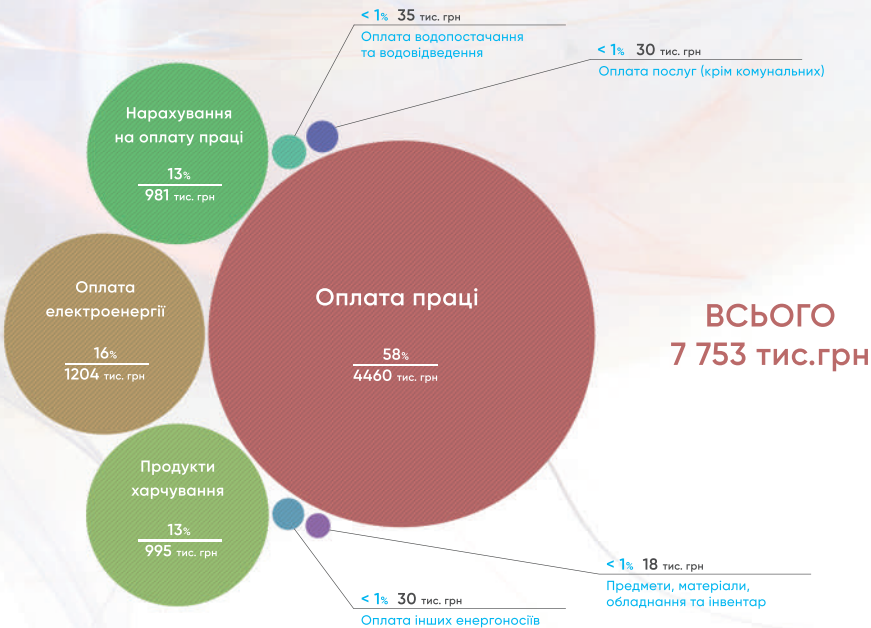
< 1% 35 тис. грн
Оплата водопостачання та водовідведення

< 1% 30 тис. грн
Оплата послуг (крім комунальних)

Нарахування на оплату праці
13%
981 тис. грн

Оплата електроенергії
16%
1204 тис. грн

Оплата праці
58%
4460 тис. грн

ВСЬОГО
7 753 тис.грн

Продукти харчування
13%
995 тис. грн

< 1% 18 тис. грн
Предмети, матеріали, обладнання та інвентар

< 1% 30 тис. грн
Оплата інших енергоносіїв